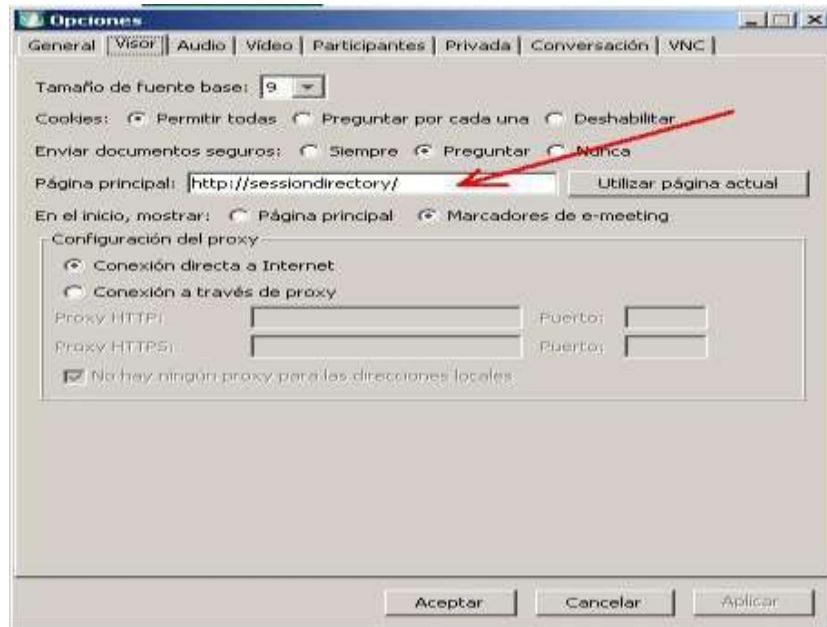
Opciones

General | Visor | Audio | Vídeo | Participantes | Privada | Conversación | VNC

Tamaño de fuente base: 9

Cookies: Permitir todas Preguntar por cada una Deshabilitar

Enviar documentos seguros: Siempre Preguntar Nunca

Página principal: http://sessiondirectory/ Utilizar página actual

En el inicio, mostrar: Página principal Marcadores de e-meeting

Configuración del proxy

Conexión directa a Internet

Conexión a través de proxy

Proxy HTTP: Puerto:

Proxy HTTPS: Puerto:

No hay ningún proxy para las direcciones locales

Aceptar Cancelar Aplicar